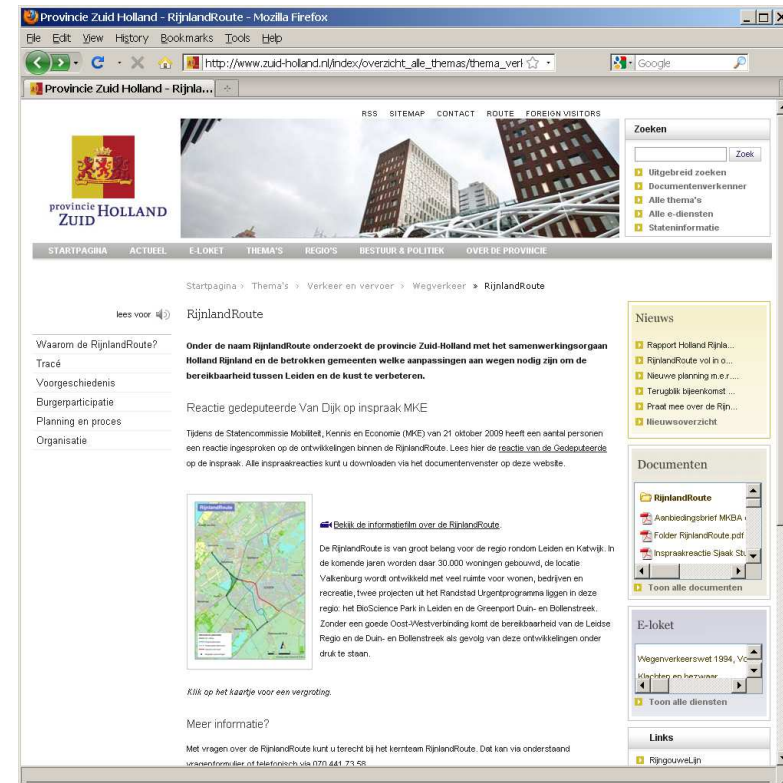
Provincie Zuid Holland - RijnlandRoute - Mozilla Firefox

File Edit View History Bookmarks Tools Help

http://www.zuid-holland.nl/index/overzicht_alle_themas/thema_verl

Google

Provincie Zuid Holland - Rijnla...

RSS SITEMAP CONTACT ROUTE FOREIGN VISITORS

provincie ZUID HOLLAND

Zoeken

Zoek

Uitgebreid zoeken
Documentenverkenner
Alle thema's
Alle e-diensten
Stateninformatie

STARTPAGINA ACTUEEL E-LOKET THEMA'S REGIO'S BESTUUR & POLITIEK OVER DE PROVINCIE

Startpagina › Thema's › Verkeer en vervoer › Wegverkeer » RijnlandRoute

lees voor

RijnlandRoute

Waarom de RijnlandRoute?
Tracé
Voorgeschiedenis
Burgerparticipatie
Planning en proces
Organisatie

Onder de naam RijnlandRoute onderzoekt de provincie Zuid-Holland met het samenwerkingsorgaan Holland Rijnland en de betrokken gemeenten welke aanpassingen aan wegen nodig zijn om de bereikbaarheid tussen Leiden en de kust te verbeteren.

Reactie gedeputeerde Van Dijk op inspraak MKE

Tijdens de Statencommissie Mobiliteit, Kennis en Economie (MKE) van 21 oktober 2009 heeft een aantal personen een reactie ingesproken op de ontwikkelingen binnen de RijnlandRoute. Lees hier de reactie van de Gedeputeerde op de inspraak. Alle inspraakreacties kunt u downloaden via het documentenvenster op deze website.

Bekijk de informatiefilm over de RijnlandRoute.

De RijnlandRoute is van groot belang voor de regio rondom Leiden en Katwijk. In de komende jaren worden daar 30.000 woningen gebouwd, de locatie Valkenburg wordt ontwikkeld met veel ruimte voor wonen, bedrijven en recreatie, twee projecten uit het Randstad Urgentprogramma liggen in deze regio: het BioScience Park in Leiden en de Greenport Duin- en Bollenstreek. Zonder een goede Oost-Westverbinding komt de bereikbaarheid van de Leidse Regio en de Duin- en Bollenstreek als gevolg van deze ontwikkelingen onder druk te staan.

Klik op het kaartje voor een vergroting.

Meer informatie?

Met vragen over de RijnlandRoute kunt u terecht bij het kernteam RijnlandRoute. Dat kan via onderstaand vragenformulier of telefonisch via 070 441 73 58

Nieuws

Rapport Holland Rijnla...
RijnlandRoute vol in o...
Nieuwe planning m.e.r....
Terugblik bijeenkomst ...
Praat mee over de Rijn...
Nieuwsoverzicht

Documenten

RijnlandRoute
Aanbiedingsbrief MKBA
Folder RijnlandRoute.pdf
Inspraakreactie Sjaak St
Toon alle documenten

E-loket

Wegenverkeerswet 1994, Vo
Klachten en bezwaar
Toon alle diensten

Links

RijngouweLijn